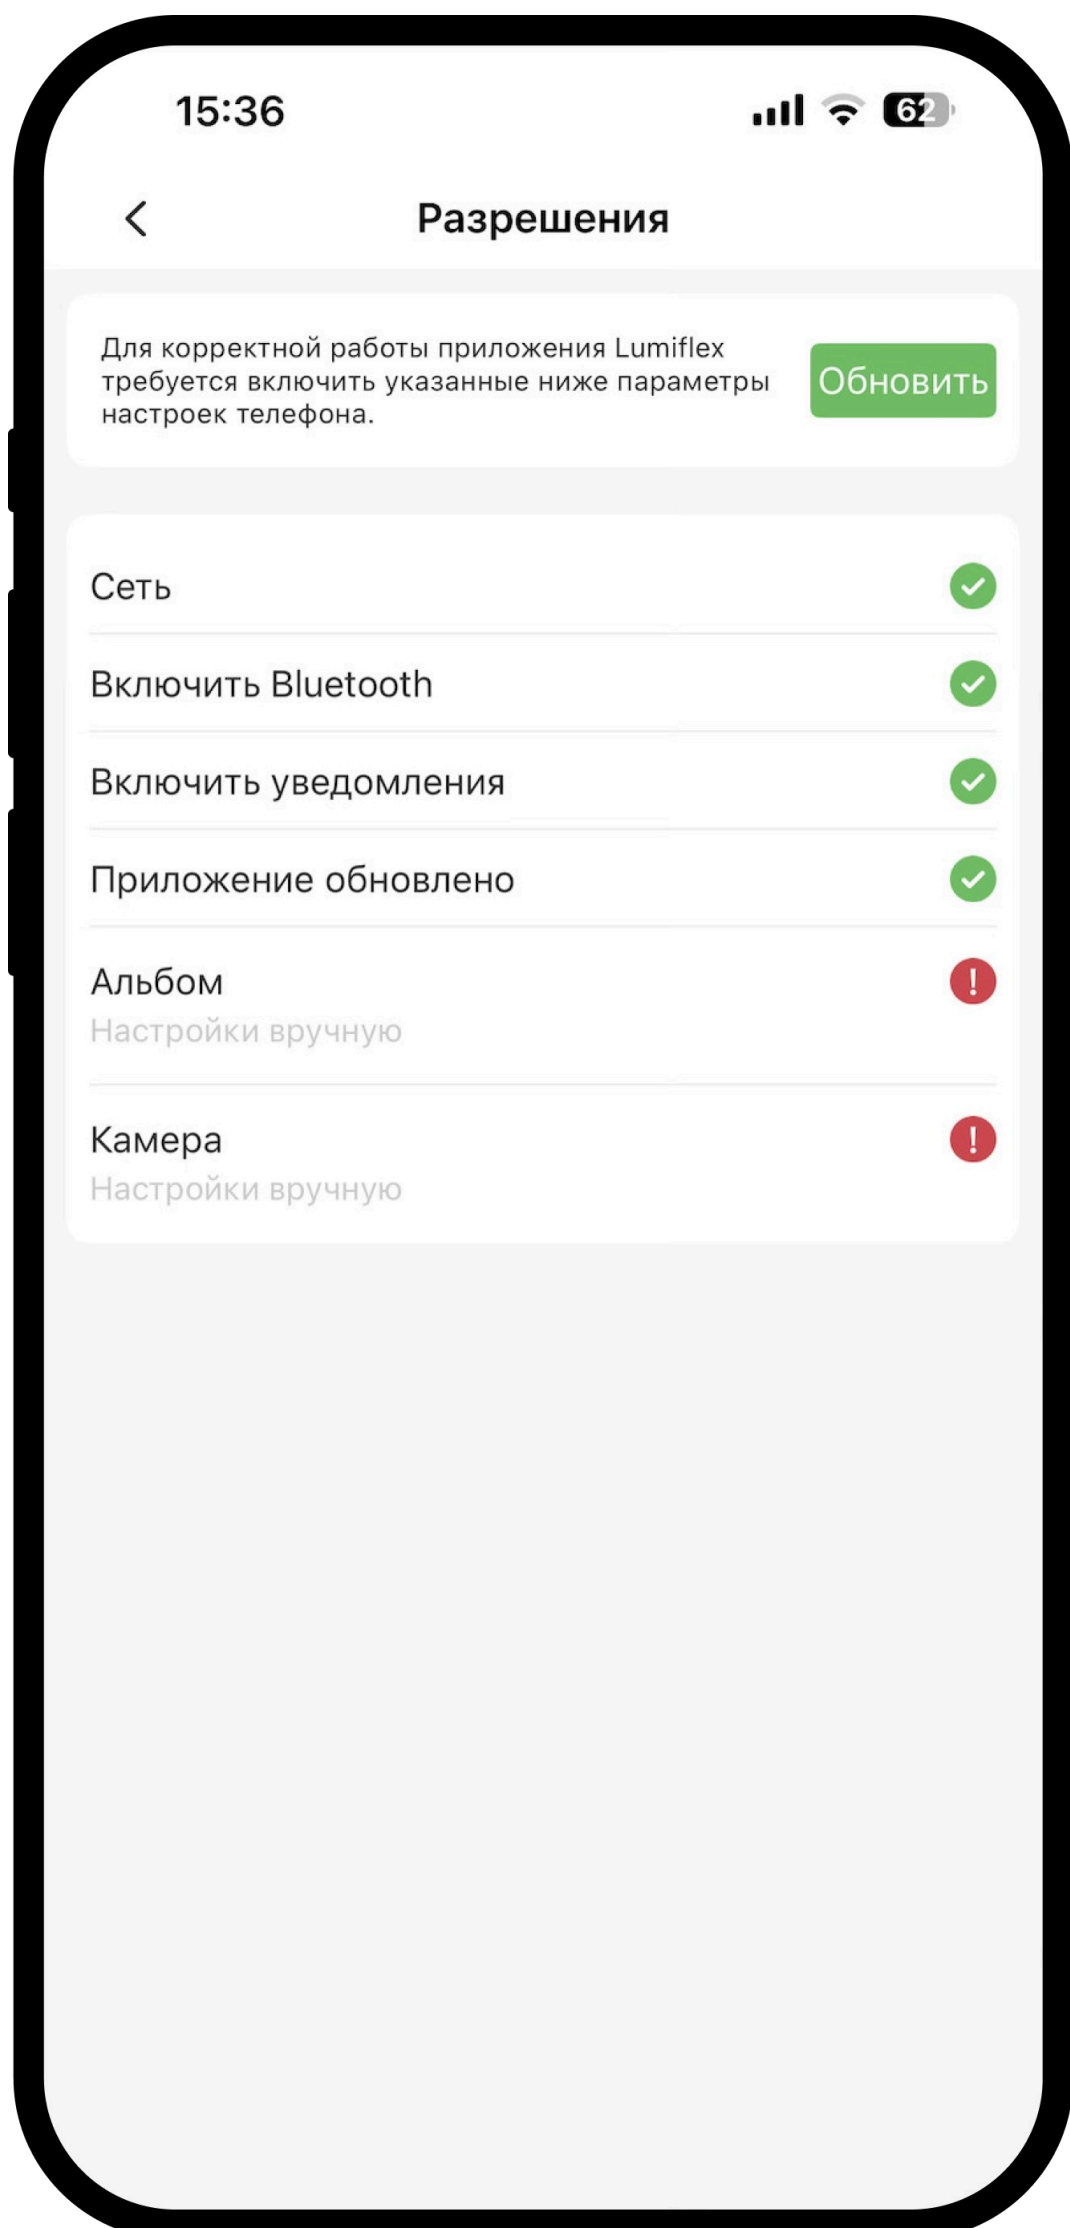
15:36

62

Разрешения

Для корректной работы приложения Lumiflex требуется включить указанные ниже параметры настроек телефона.

Обновить

Сеть

Включить Bluetooth

Включить уведомления

Приложение обновлено

Альбом
Настройки вручную

Камера
Настройки вручную